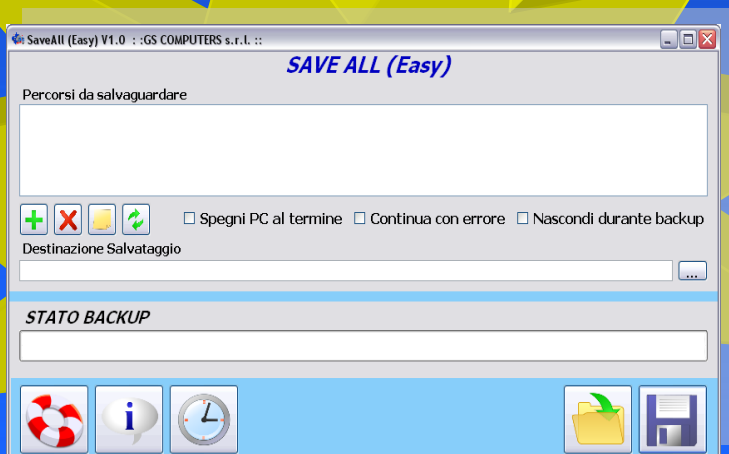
SaveAll (Easy) V1.0 : :GS COMPUTERS s.r.l. ::

SAVE ALL (Easy)

Percorsi da salvaguardare

Spegni PC al termine
Continua con errore
Nascondi durante backup

Destinazione Salvataggio

...

STATO BACKUP